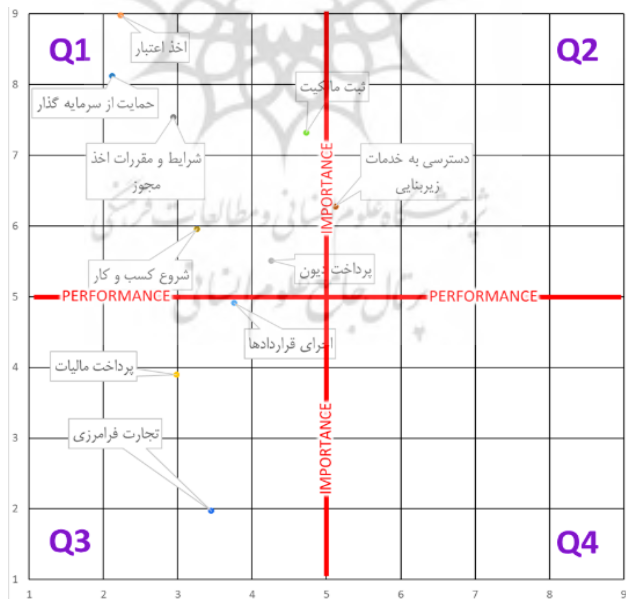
9
8
7
6
5
4
3
2
1
1 2 3 4 5 6 7 8 9

Q1
Q2
Q3
Q4

اخذ اعتبار
حمایت از سرمایه گذار
ثبت مالکیت
شرایط و مقررات اخذ مجوز
دسترسی به خدمات زیربنایی
شروع کسب و کار
پرداخت دیون
اجرای قراردادها
پرداخت مالیات
تجارت فرامرزی

PERFORMANCE
PERFORMANCE
IMPORTANCE
IMPORTANCE